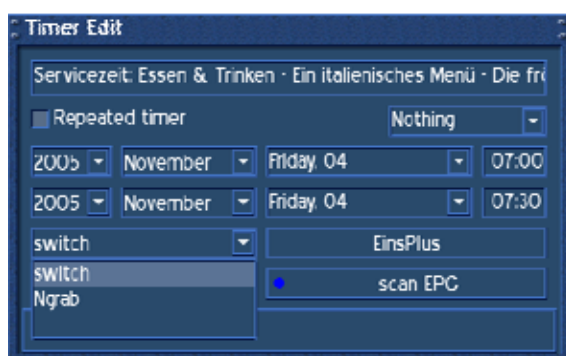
Timer Edit

Servicezeit: Essen & Trinken - Ein italienisches Menü - Die frö

Repeated timer

Nothing

2005 November Friday, 04 07:00

2005 November Friday, 04 07:30

switch

EinsPlus

switch
Ngrab

scan EPG